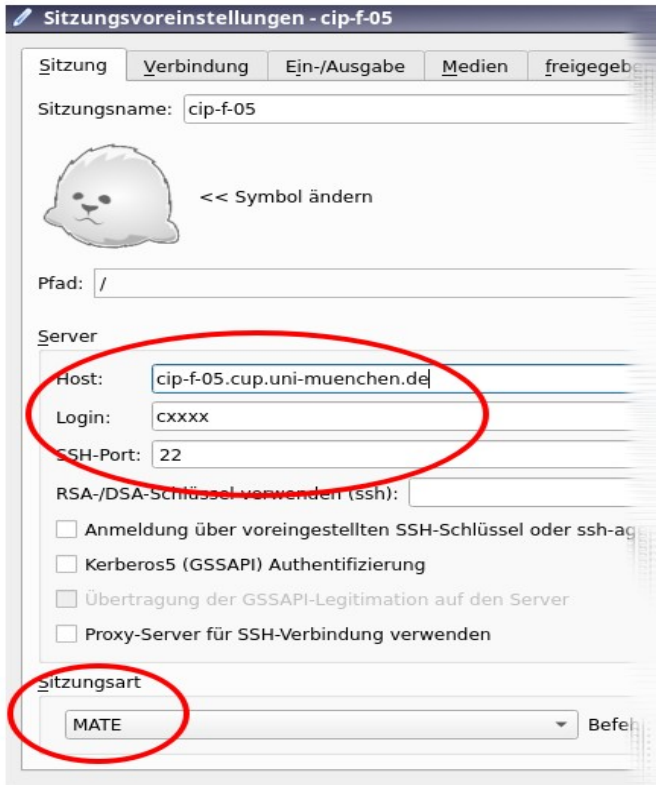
Sitzungsvoreinstellungen - cip-f-05

Sitzung | Verbindung | Ein-/Ausgabe | Medien | freigegeb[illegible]

Sitzungsname: cip-f-05

<< Symbol ändern

Pfad: /

Server

Host: cip-f-05.cup.uni-muenchen.de

Login: cxxxx

SSH-Port: 22

RSA-/DSA-Schlüssel verwenden (ssh):

Anmeldung über voreingestellten SSH-Schlüssel oder ssh-ag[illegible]

Kerberos5 (GSSAPI) Authentifizierung

Übertragung der GSSAPI-Legitimation auf den Server

Proxy-Server für SSH-Verbindung verwenden

Sitzungsart

MATE

Befe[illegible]